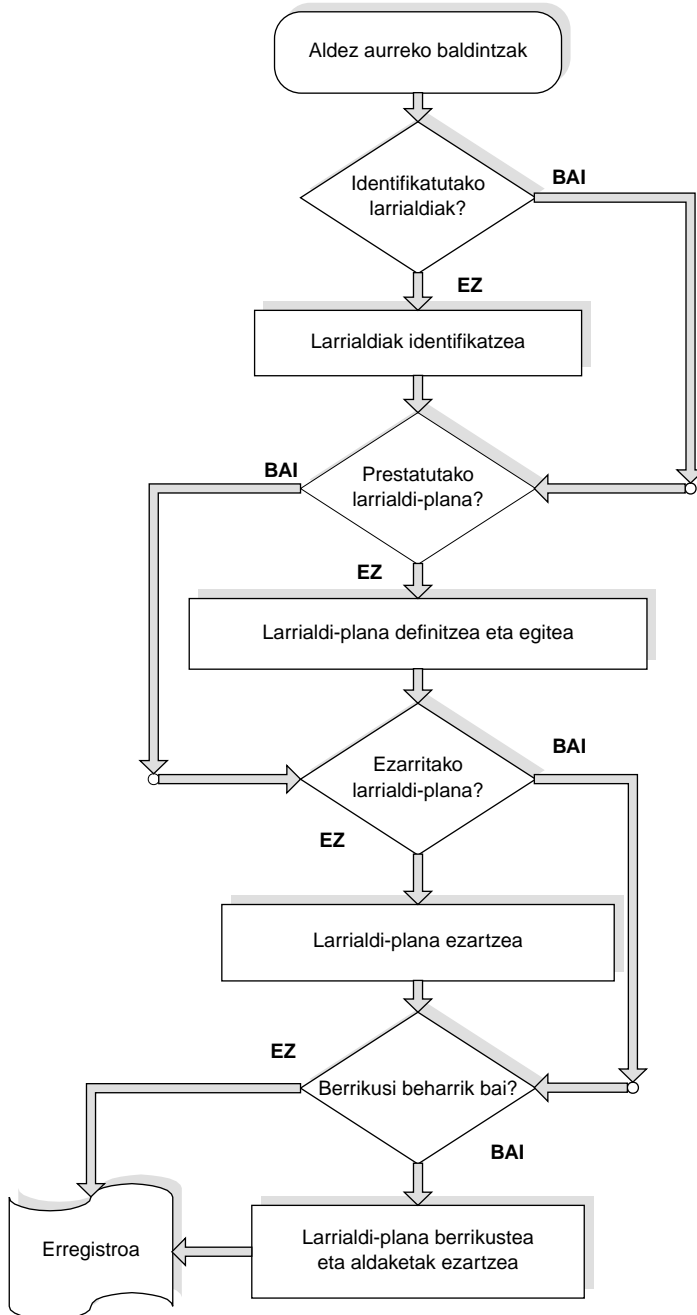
Aldez aurreko baldintzak

Identifikatutako larrialdiak?

BAI

EZ

Larrialdiak identifikatzea

BAI

Prestatutako larrialdi-plana?

EZ

Larrialdi-plana definitzea eta egitea

BAI

Ezarritako larrialdi-plana?

EZ

Larrialdi-plana ezartzea

EZ

Berrikusi beharrik bai?

BAI

Erregistroa

Larrialdi-plana berrikustea eta aldaketak ezartzea